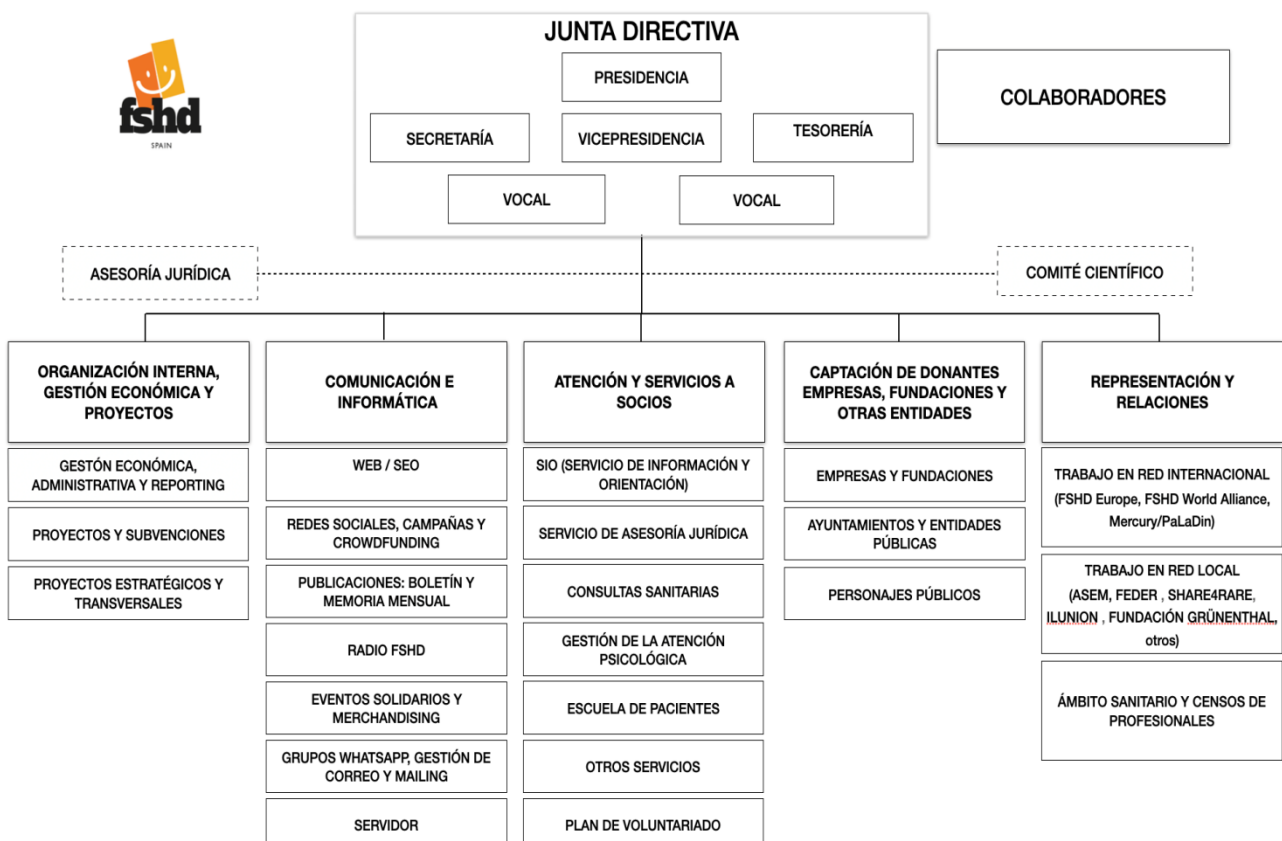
fshd
SPAIN

JUNTA DIRECTIVA

PRESIDENCIA

SECRETARÍA

VICEPRESIDENCIA

TESORERÍA

VOCAL

VOCAL

COLABORADORES

ASESORÍA JURÍDICA

COMITÉ CIENTÍFICO

ORGANIZACIÓN INTERNA, GESTIÓN ECONÓMICA Y PROYECTOS

GESTÓN ECONÓMICA, ADMINISTRATIVA Y REPORTING

PROYECTOS Y SUBVENCIONES

PROYECTOS ESTRATÉGICOS Y TRANSVERSALES

COMUNICACIÓN E INFORMÁTICA

WEB / SEO

REDES SOCIALES, CAMPAÑAS Y CROWDFUNDING

PUBLICACIONES: BOLETÍN Y MEMORIA MENSUAL

RADIO FSHD

EVENTOS SOLIDARIOS Y MERCHANDISING

GRUPOS WHATSAPP, GESTIÓN DE CORREO Y MAILING

SERVIDOR

ATENCIÓN Y SERVICIOS A SOCIOS

SIO (SERVICIO DE INFORMACIÓN Y ORIENTACIÓN)

SERVICIO DE ASESORÍA JURÍDICA

CONSULTAS SANITARIAS

GESTIÓN DE LA ATENCIÓN PSICOLÓGICA

ESCUELA DE PACIENTES

OTROS SERVICIOS

PLAN DE VOLUNTARIADO

CAPTACIÓN DE DONANTES EMPRESAS, FUNDACIONES Y OTRAS ENTIDADES

EMPRESAS Y FUNDACIONES

AYUNTAMIENTOS Y ENTIDADES PÚBLICAS

PERSONAJES PÚBLICOS

REPRESENTACIÓN Y RELACIONES

TRABAJO EN RED INTERNACIONAL (FSHD Europe, FSHD World Alliance, Mercury/PaLaDin)

TRABAJO EN RED LOCAL (ASEM, FEDER , SHARE4RARE, ILUNION , FUNDACIÓN GRÜNENTHAL, otros)

ÁMBITO SANITARIO Y CENSOS DE PROFESIONALES